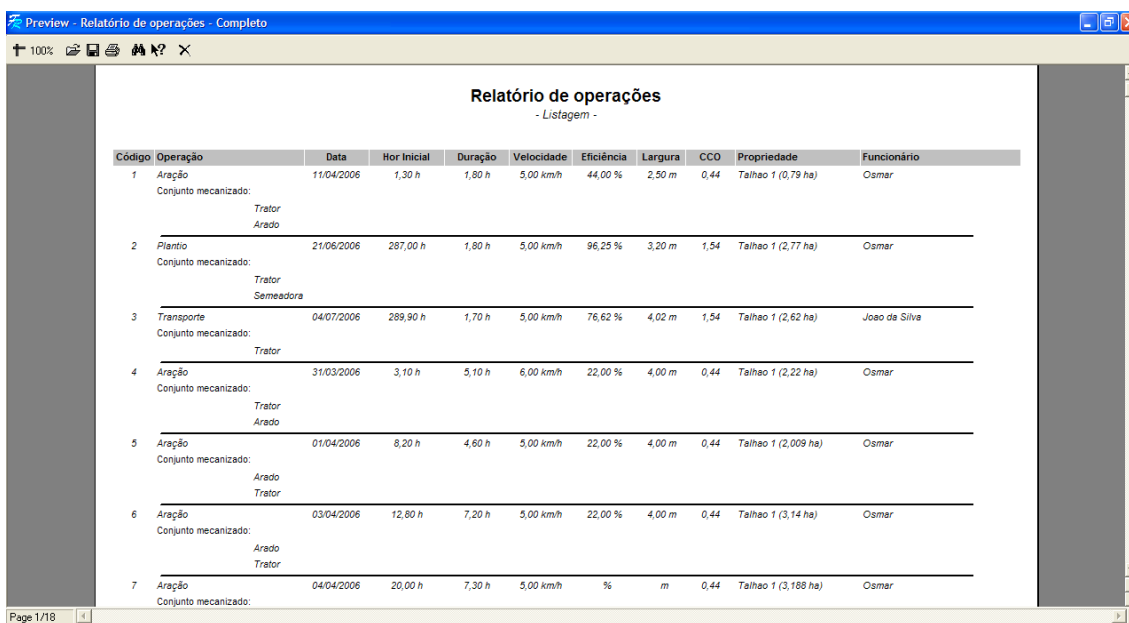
Preview - Relatório de operações - Completo

100%

Relatório de operações
- Listagem -

| Código | Operação | Data | Hor Inicial | Duração | Velocidade | Eficiência | Largura | CCO | Propriedade | Funcionário |
|---|---|---|---|---|---|---|---|---|---|---|
| 1 | Aração | 11/04/2006 | 1,30 h | 1,80 h | 5,00 km/h | 44,00 % | 2,50 m | 0,44 | Talhao 1 (0,79 ha) | Osmar |
| | Conjunto mecanizado: | | | | | | | | | |
| | Trator | | | | | | | | | |
| | Arado | | | | | | | | | |
| 2 | Plantio | 21/06/2006 | 287,00 h | 1,80 h | 5,00 km/h | 96,25 % | 3,20 m | 1,54 | Talhao 1 (2,77 ha) | Osmar |
| | Conjunto mecanizado: | | | | | | | | | |
| | Trator | | | | | | | | | |
| | Semeadora | | | | | | | | | |
| 3 | Transporte | 04/07/2006 | 289,90 h | 1,70 h | 5,00 km/h | 76,62 % | 4,02 m | 1,54 | Talhao 1 (2,62 ha) | Joao da Silva |
| | Conjunto mecanizado: | | | | | | | | | |
| | Trator | | | | | | | | | |
| 4 | Aração | 31/03/2006 | 3,10 h | 5,10 h | 6,00 km/h | 22,00 % | 4,00 m | 0,44 | Talhao 1 (2,22 ha) | Osmar |
| | Conjunto mecanizado: | | | | | | | | | |
| | Trator | | | | | | | | | |
| | Arado | | | | | | | | | |
| 5 | Aração | 01/04/2006 | 8,20 h | 4,60 h | 5,00 km/h | 22,00 % | 4,00 m | 0,44 | Talhao 1 (2,009 ha) | Osmar |
| | Conjunto mecanizado: | | | | | | | | | |
| | Arado | | | | | | | | | |
| | Trator | | | | | | | | | |
| 6 | Aração | 03/04/2006 | 12,80 h | 7,20 h | 5,00 km/h | 22,00 % | 4,00 m | 0,44 | Talhao 1 (3,14 ha) | Osmar |
| | Conjunto mecanizado: | | | | | | | | | |
| | Arado | | | | | | | | | |
| | Trator | | | | | | | | | |
| 7 | Aração | 04/04/2006 | 20,00 h | 7,30 h | 5,00 km/h | % | m | 0,44 | Talhao 1 (3,188 ha) | Osmar |
| | Conjunto mecanizado: | | | | | | | | | |

Page 1/18